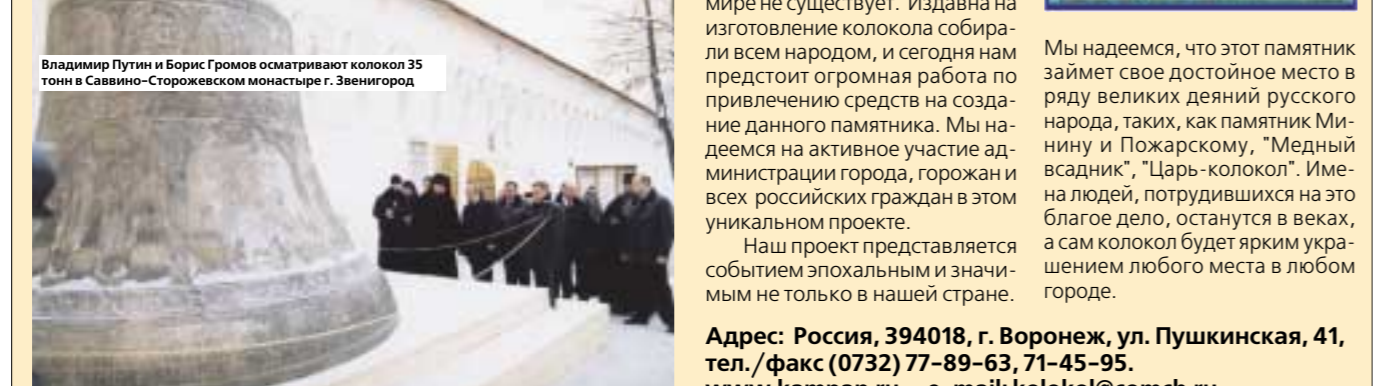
Владимир Путин и Борис Громов осматривают колокол 35 тонн в Саввино-Сторожевском монастыре г. Звенигород

мире не существует. Издавна на изготовление колокола собирали всем народом, и сегодня нам предстоит огромная работа по привлечению средств на создание данного памятника. Мы надеемся на активное участие администрации города, горожан и всех российских граждан в этом уникальном проекте.

Наш проект представляется событием эпохальным и значимым не только в нашей стране.

Мы надеемся, что этот памятник займет свое достойное место в ряду великих деяний русского народа, таких, как памятник Минину и Пожарскому, "Медный всадник", "Царь-колокол". Имена людей, потрудившихся на это благое дело, останутся в веках, а сам колокол будет ярким украшением любого места в любом городе.

Адрес: Россия, 394018, г. Воронеж, ул. Пушкинская, 41, тел./факс (0732) 77-89-63, 71-45-95.
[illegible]